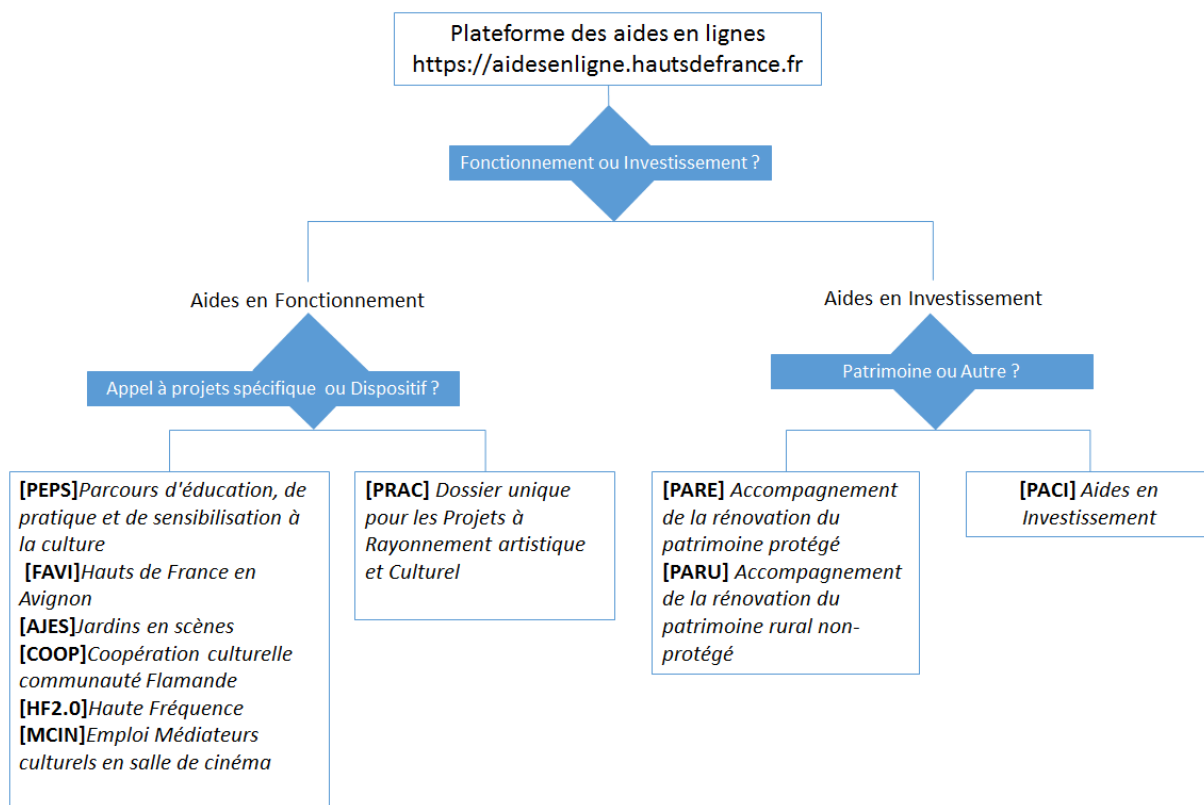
Plateforme des aides en lignes
https://aidesenligne.hautsdefrance.fr

Fonctionnement ou Investissement ?

Aides en Fonctionnement

Appel à projets spécifique ou Dispositif ?

[PEPS]Parcours d'éducation, de pratique et de sensibilisation à la culture
[FAVI]Hauts de France en Avignon
[AJES]Jardins en scènes
[COOP]Coopération culturelle communauté Flamande
[HF2.0]Haute Fréquence
[MCIN]Emploi Médiateurs culturels en salle de cinéma

[PRAC] Dossier unique pour les Projets à Rayonnement artistique et Culturel

Aides en Investissement

Patrimoine ou Autre ?

[PARE] Accompagnement de la rénovation du patrimoine protégé
[PARU] Accompagnement de la rénovation du patrimoine rural non-protégé

[PACI] Aides en Investissement